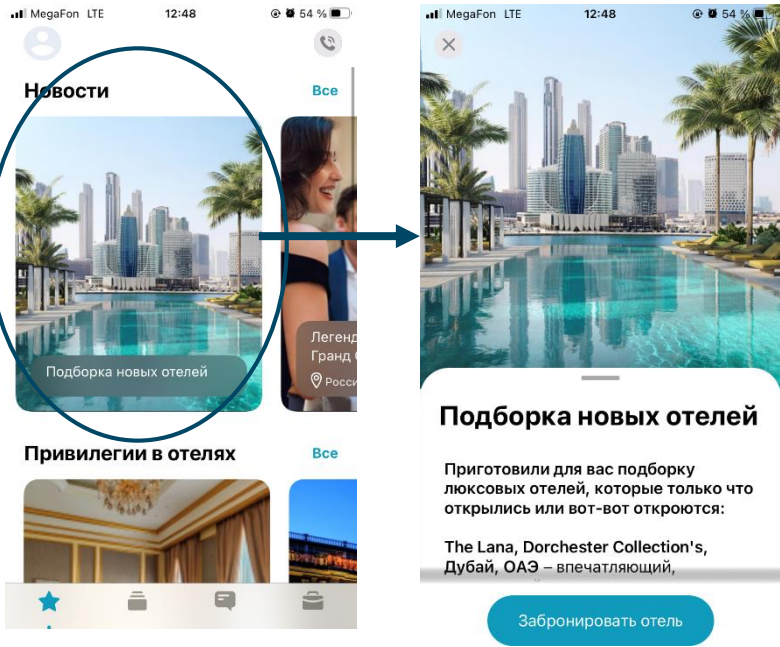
MegaFon LTE 12:48 54 %

Новости

Все

Подборка новых отелей

Леген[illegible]
Гранд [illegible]
Росси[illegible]

Привилегии в отелях

Все

MegaFon LTE 12:48 54 %

Подборка новых отелей

Приготовили для вас подборку люксовых отелей, которые только что открылись или вот-вот откроются:

The Lana, Dorchester Collection's, Дубай, ОАЭ – впечатляющий,

Забронировать отель